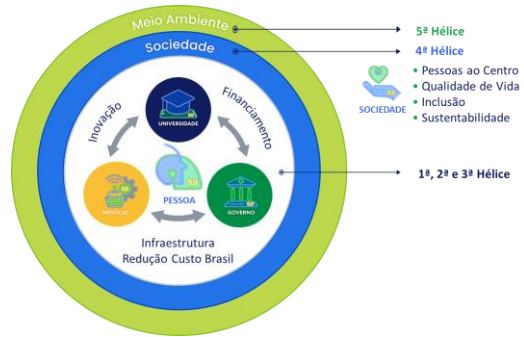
Meio Ambiente

Sociedade

5ª Hélice

4ª Hélice

SOCIEDADE

- Pessoas ao Centro
- Qualidade de Vida
- Inclusão
- Sustentabilidade

Inovação

Financiamento

UNIVERSIDADE

PESSOA

NEGÓCIO

GOVERNO

1ª, 2ª e 3ª Hélice

Infraestrutura
Redução Custo Brasil